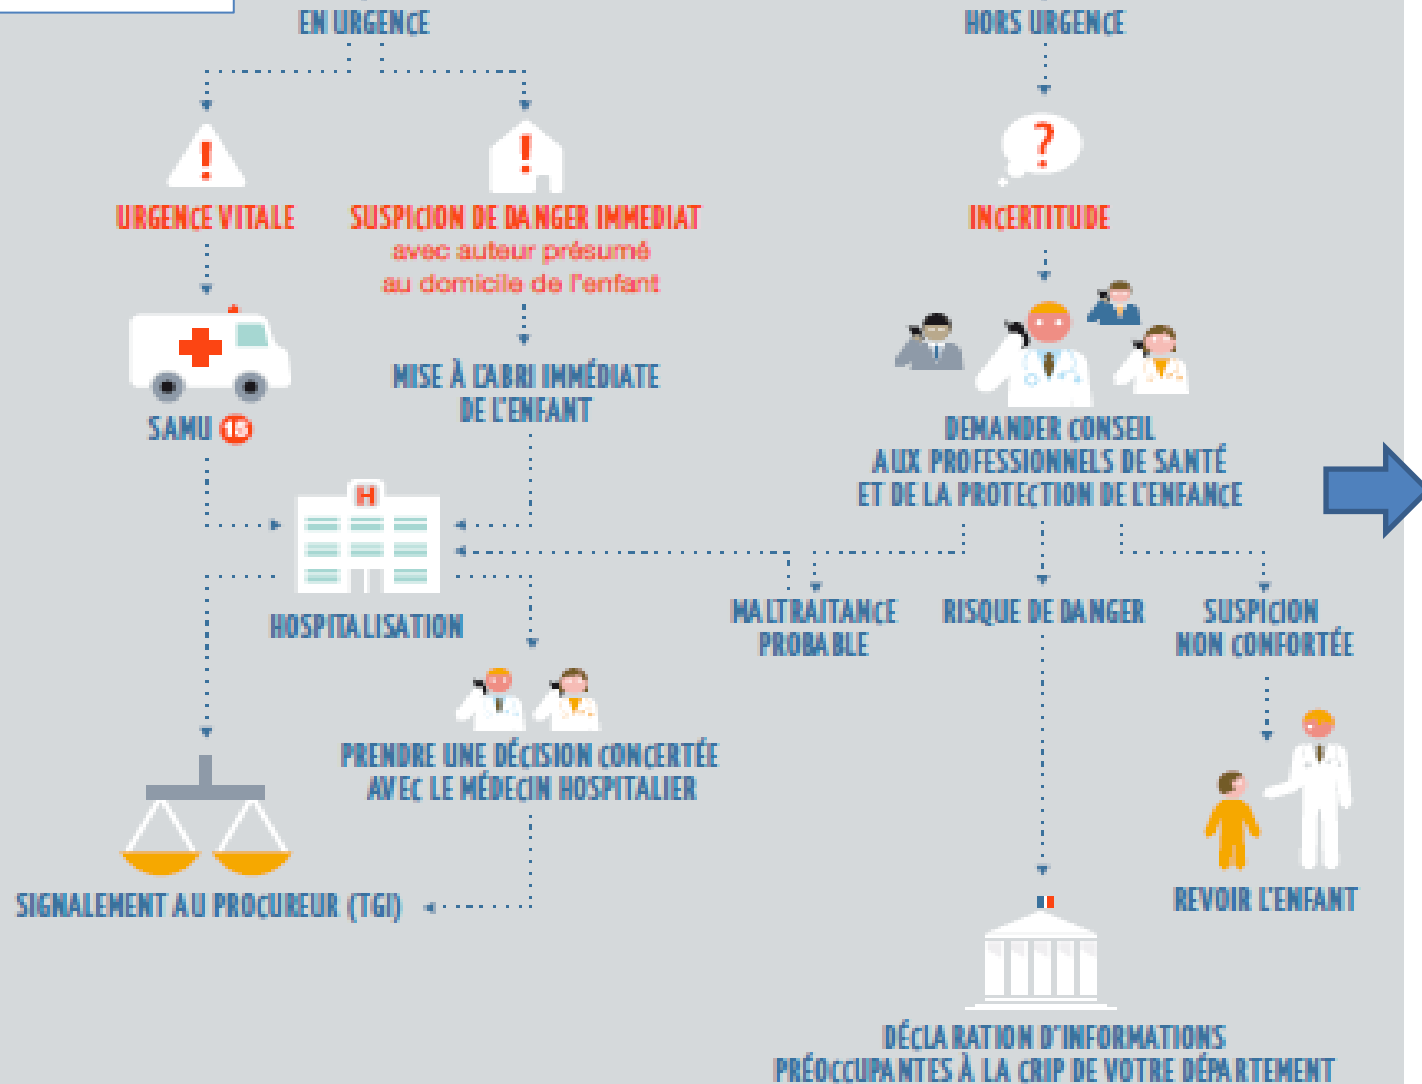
EN URGENCE

HORS URGENCE

URGENCE VITALE

SUSPICION DE DANGER IMMEDIAT
avec auteur présumé au domicile de l'enfant

?

INCERTITUDE

SAMU 15

MISE À L'ABRI IMMÉDIATE DE L'ENFANT

DEMANDER CONSEIL AUX PROFESSIONNELS DE SANTÉ ET DE LA PROTECTION DE L'ENFANCE

H

HOSPITALISATION

MALTRAITANCE PROBABLE

RISQUE DE DANGER

SUSPICION NON CONFORTÉE

PRENDRE UNE DÉCISION CONCERTÉE AVEC LE MÉDECIN HOSPITALIER

SIGNALEMENT AU PROCUREUR (TGI)

REVOIR L'ENFANT

DÉCLARATION D'INFORMATIONS PRÉOCCUPANTES À LA CRIP DE VOTRE DÉPARTEMENT